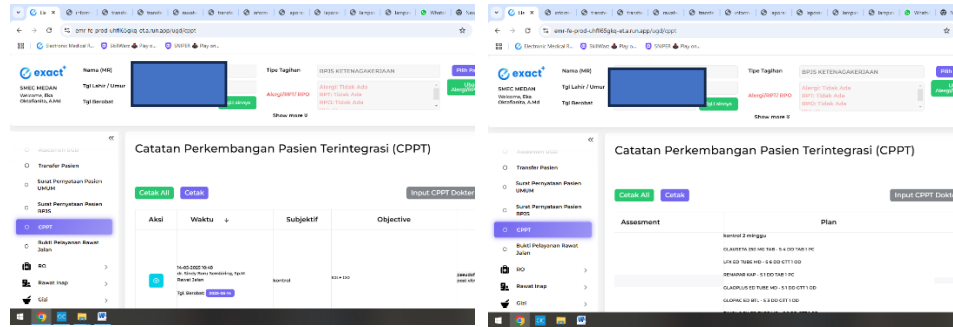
exact
SMEC MEDAN
Nama (MR)
Tgl Lahir / Umur
Tgl Berobat
Tipe Tagihan
BPJS KETENAGAKERJAAN
Alergi/RPT/ RPO
Alergi: Tidak Ada
RPT: Tidak Ada
RPO: Tidak Ada
Show more
Transfer Pasien
Surat Pernyataan Pasien UMUM
Surat Pernyataan Pasien BPJS
CPPT
Bukti Pelayanan Rawat Jalan
RO
Rawat Inap
Catatan Perkembangan Pasien Terintegrasi (CPPT)
Cetak All
Cetak
Input CPPT Dokter
| Aksi | Waktu | Subjektif | Objective |
|---|---|---|---|
| | 14-03-2022 15:43 Rawat Jalan | kontrol | |

exact
SMEC MEDAN
Nama (MR)
Tgl Lahir / Umur
Tgl Berobat
Tipe Tagihan
BPJS KETENAGAKERJAAN
Alergi/RPT/ RPO
Alergi: Tidak Ada
RPT: Tidak Ada
RPO: Tidak Ada
Show more
Transfer Pasien
Surat Pernyataan Pasien UMUM
Surat Pernyataan Pasien BPJS
CPPT
Bukti Pelayanan Rawat Jalan
RO
Rawat Inap
Gizi
Catatan Perkembangan Pasien Terintegrasi (CPPT)
Cetak All
Cetak
Input CPPT Dokter
| Assesment | Plan |
|---|---|
| | kontrol 2 minggu |
| | GLAUSETA 250 MG TAB - 3 X DD TAB 1 PC |
| | LFX ED TUBE MD - 6 X DD GTT 1 OD |
| | REPAKINE KAP - 3 X DD TAB 1 PC |
| | GLAOPLUS ED TUBE MD - 3 X DD GTT 1 OD |
| | CLOPIKE ED BTL - 3 X DD GTT 1 OD |